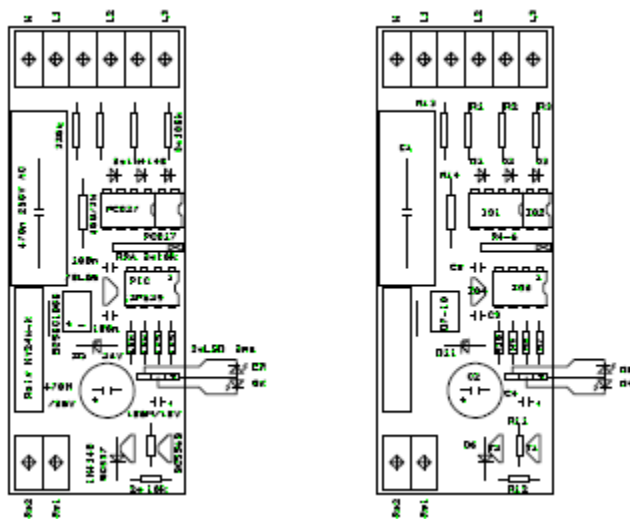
N
L
G
G

470n 250V AC
22k
2x100k
3x1N4148
4k7/1W
PC817
PC817
100n
78L05
RNA 3x10k
PIC
12F629
100n
5V6
15V
BZX55C15V
Rele HY24H-K
470M
/35V
100M
/16V
2xLED
CR
GN
1N4148
BC557
BC548
2x10k
Re2
Re1

N
L
G
G
R13
R1
R2
R3
CA
D1
D2
D3
R14
IO1
IO2
RA-5
C8
IO3
IO4
C7-10
C3
D11
C2
C4
R11
D4
T2
T1
R12
D5
D6